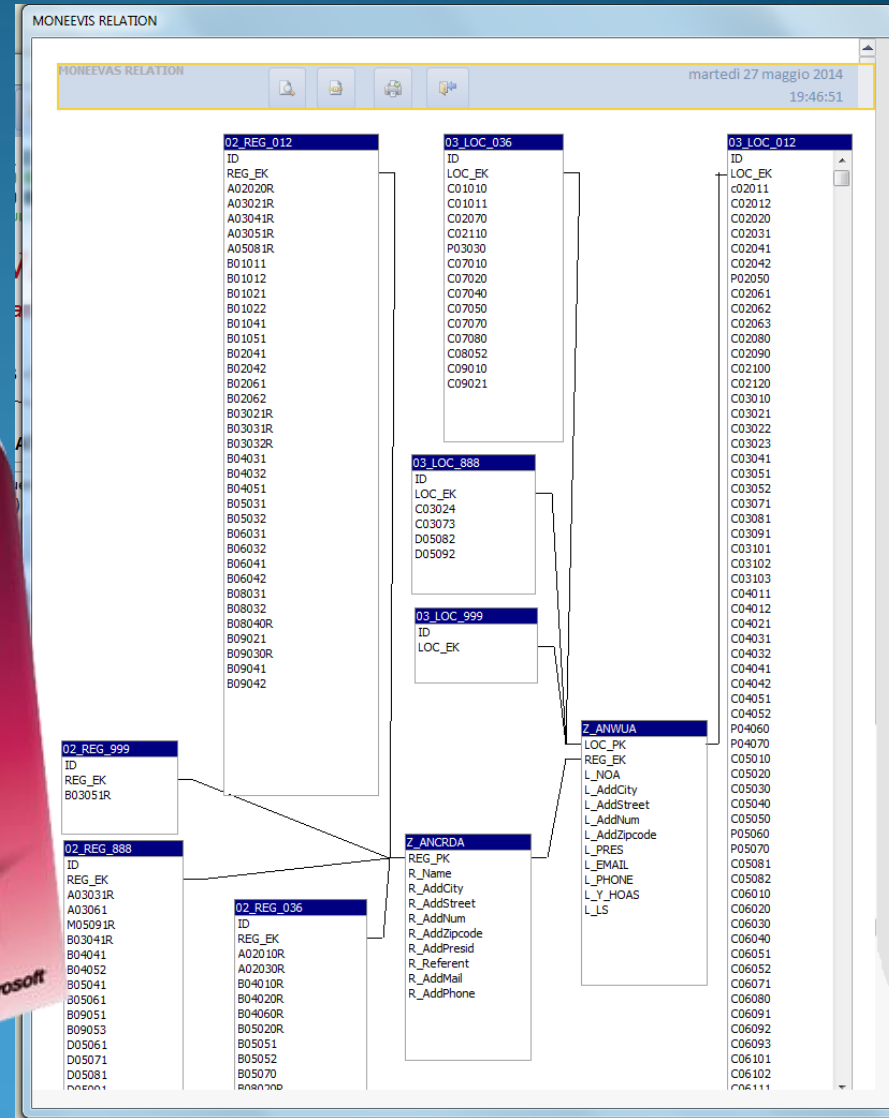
MONEEVIS RELATION

MONEEVAS RELATION

martedì 27 maggio 2014
19:46:51

02_REG_012
ID
REG_EK
A02020R
A03021R
A03041R
A03051R
A05081R
B01011
B01012
B01021
B01022
B01041
B01051
B02041
B02042
B02061
B02062
B03021R
B03031R
B03032R
B04031
B04032
B04051
B05031
B05032
B06031
B06032
B06041
B06042
B08031
B08032
B08040R
B09021
B09030R
B09041
B09042

03_LOC_036
ID
LOC_EK
C01010
C01011
C02070
C02110
P03030
C07010
C07020
C07040
C07050
C07070
C07080
C08052
C09010
C09021

03_LOC_888
ID
LOC_EK
C03024
C03073
D05082
D05092

03_LOC_999
ID
LOC_EK

03_LOC_012
ID
LOC_EK
c02011
C02012
C02020
C02031
C02041
C02042
P02050
C02061
C02062
C02063
C02080
C02090
C02100
C02120
C03010
C03021
C03022
C03023
C03041
C03051
C03052
C03071
C03081
C03091
C03101
C03102
C03103
C04011
C04012
C04021
C04031
C04032
C04041
C04042
C04051
C04052
P04060
P04070
C05010
C05020
C05030
C05040
C05050
P05060
P05070
C05081
C05082
C06010
C06020
C06030
C06040
C06051
C06052
C06071
C06080
C06091
C06092
C06093
C06101
C06102
C06111

02_REG_999
ID
REG_EK
B03051R

02_REG_888
ID
REG_EK
A03031R
A03061
M05091R
B03041R
B04041
B04052
B05041
B05061
B09051
B09053
D05061
D05071
D05081
D05091

02_REG_036
ID
REG_EK
A02010R
A02030R
B04010R
B04020R
B04060R
B05020R
B05051
B05052
B05070
B08020R

Z_ANCRDA
REG_PK
R_Name
R_AddCity
R_AddStreet
R_AddNum
R_AddZipcode
R_AddPresid
R_Referent
R_AddMail
R_AddPhone

Z_ANWUA
LOC_PK
REG_EK
L_NOA
L_AddCity
L_AddStreet
L_AddNum
L_AddZipcode
L_PRES
L_EMAIL
L_PHONE
L_Y_HOAS
L_LS

rosoft